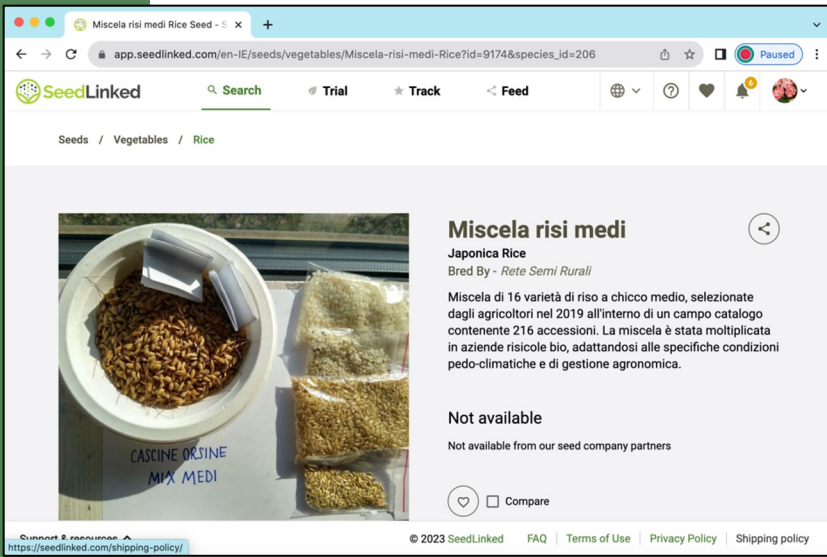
Miscela risi medi Rice Seed - S ×
+
app.seedlinked.com/en-IE/seeds/vegetables/Miscela-risi-medi-Rice?id=9174&species_id=206
Paused

SeedLinked
Search
Trial
Track
Feed
6

Seeds / Vegetables / Rice

CASCINE ORSINE
MIX MEDI

Miscela risi medi
Japonica Rice
Bred By - Rete Semi Rurali

Miscela di 16 varietà di riso a chicco medio, selezionate dagli agricoltori nel 2019 all'interno di un campo catalogo contenente 216 accessioni. La miscela è stata moltiplicata in aziende risicole bio, adattandosi alle specifiche condizioni pedo-climatiche e di gestione agronomica.

Not available
Not available from our seed company partners

Compare

Support & resources
https://seedlinked.com/shipping-policy/
© 2023 SeedLinked
FAQ
Terms of Use
Privacy Policy
Shipping policy